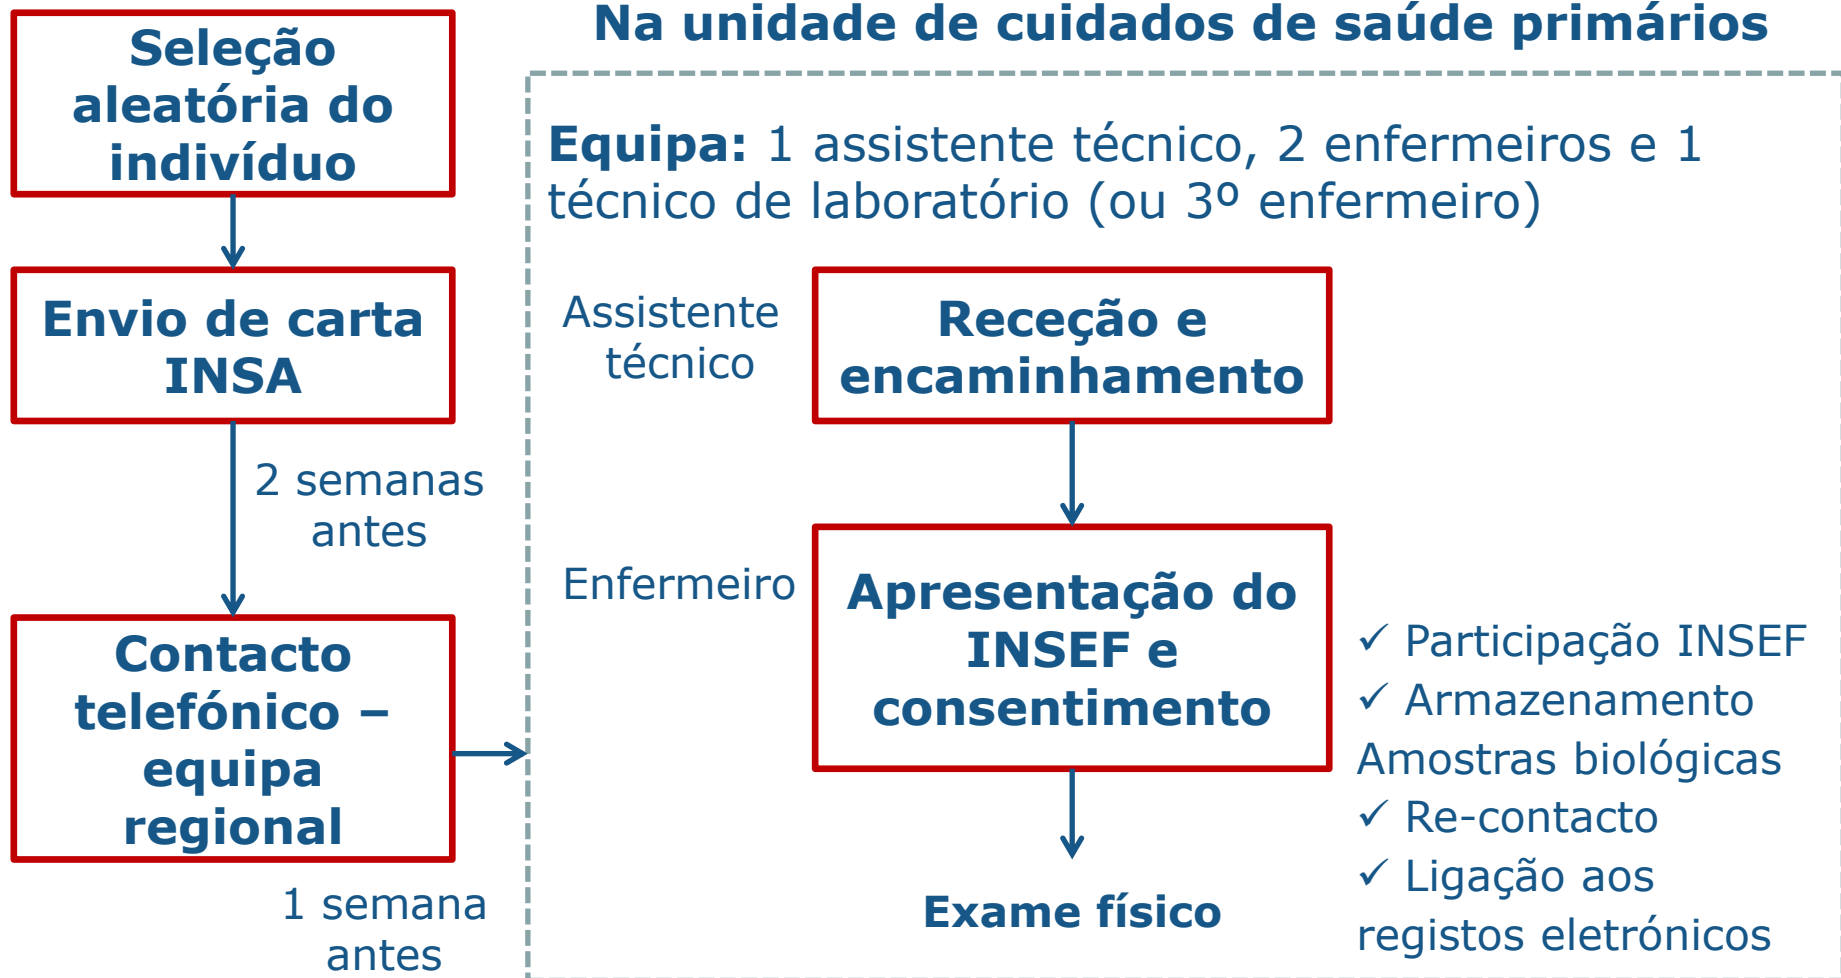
Seleção aleatória do indivíduo

Envio de carta INSA

2 semanas antes

Contacto telefónico – equipa regional

1 semana antes

Na unidade de cuidados de saúde primários

**Equipa:** 1 assistente técnico, 2 enfermeiros e 1 técnico de laboratório (ou 3º enfermeiro)

Assistente técnico

Receção e encaminhamento

Enfermeiro

Apresentação do INSEF e consentimento

✓ Participação INSEF
✓ Armazenamento Amostras biológicas
✓ Re-contacto
✓ Ligação aos registos eletrónicos

Exame físico